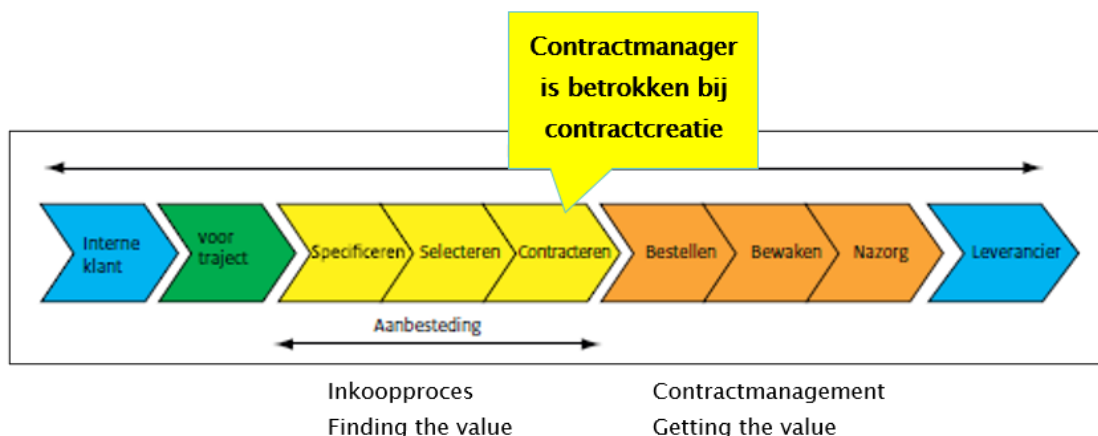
Contractmanager is betrokken bij contractcreatie

Interne klant

voor traject

Specificeren

Selecteren

Contracteren

Bestellen

Bewaken

Nazorg

Leverancier

Aanbesteding

Inkoopproces
Finding the value

Contractmanagement
Getting the value